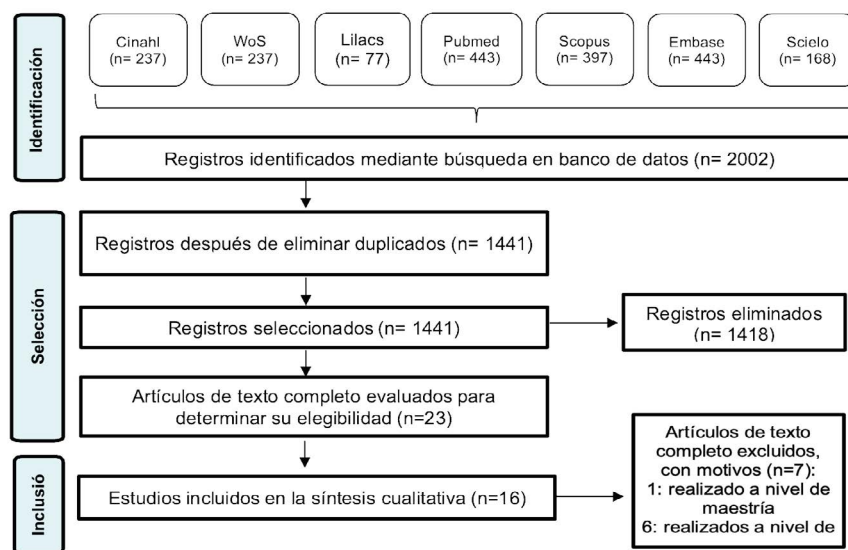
Identificación

Cinahl
(n= 237)

WoS
(n= 237)

Lilacs
(n= 77)

Pubmed
(n= 443)

Scopus
(n= 397)

Embase
(n= 443)

Scielo
(n= 168)

Registros identificados mediante búsqueda en banco de datos (n= 2002)

Selección

Registros después de eliminar duplicados (n= 1441)

Registros seleccionados (n= 1441)

Registros eliminados
(n= 1418)

Artículos de texto completo evaluados para determinar su elegibilidad (n=23)

Inclusió

Estudios incluidos en la síntesis cualitativa (n=16)

Artículos de texto completo excluidos, con motivos (n=7):
1: realizado a nivel de maestría
6: realizados a nivel de